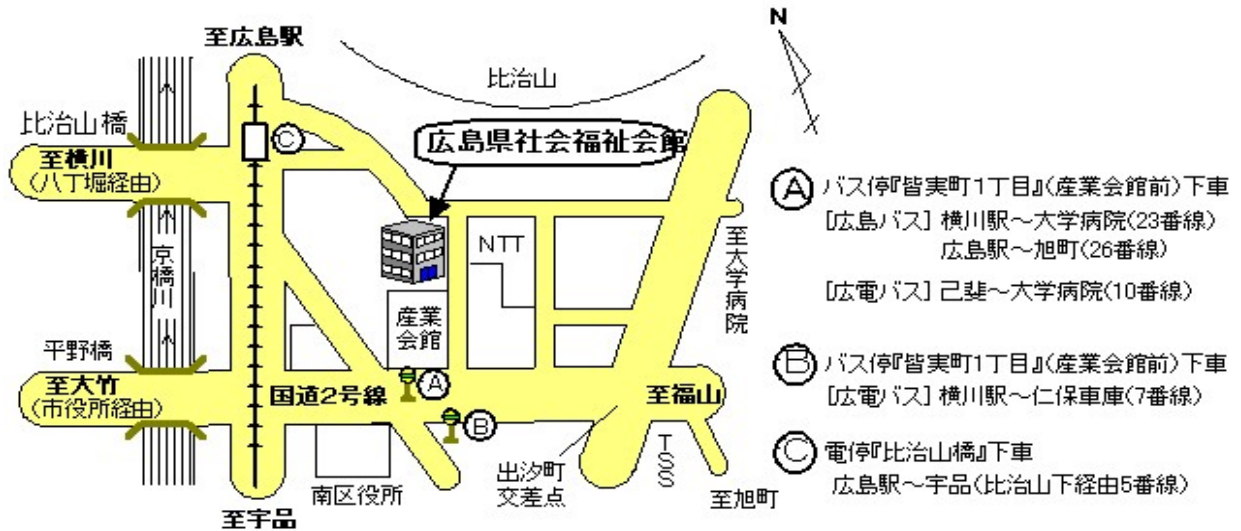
至広島駅

N

比治山

比治山橋

至横川
（八丁堀経由）

広島県社会福祉会館

京橋川

NTT

至大学病院

産業会館

平野橋

至大竹
（市役所経由）

国道2号線

至福山

出汐町交差点

TSS

至旭町

南区役所

至宇品

Ⓐ バス停『皆実町1丁目』（産業会館前）下車
［広島バス］ 横川駅～大学病院（23番線）
広島駅～旭町（26番線）
［広電バス］ 己斐～大学病院（10番線）

Ⓑ バス停『皆実町1丁目』（産業会館前）下車
［広電バス］ 横川駅～仁保車庫（7番線）

Ⓒ 電停『比治山橋』下車
広島駅～宇品（比治山下経由5番線）